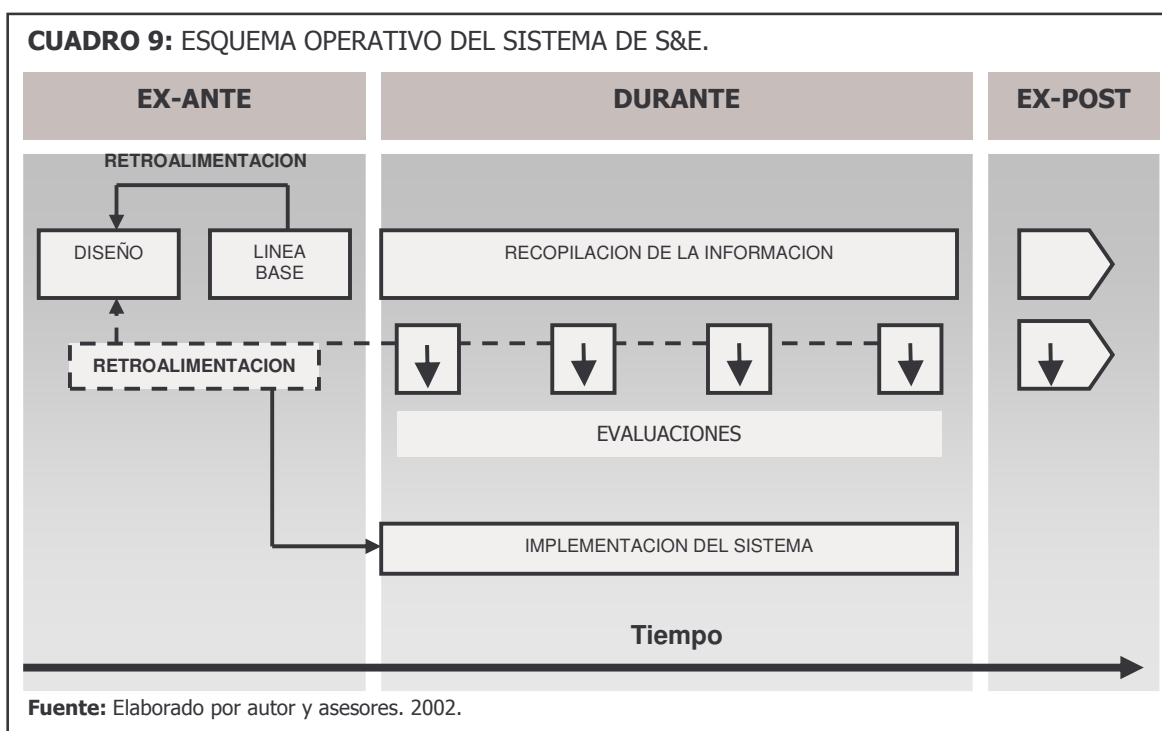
**CUADRO 9:** ESQUEMA OPERATIVO DEL SISTEMA DE S&E.

EX-ANTE

DURANTE

EX-POST

RETROALIMENTACION

DISEÑO

LINEA BASE

RECOPILACION DE LA INFORMACION

RETROALIMENTACION

EVALUACIONES

IMPLEMENTACION DEL SISTEMA

Tiempo

**Fuente:** Elaborado por autor y asesores. 2002.